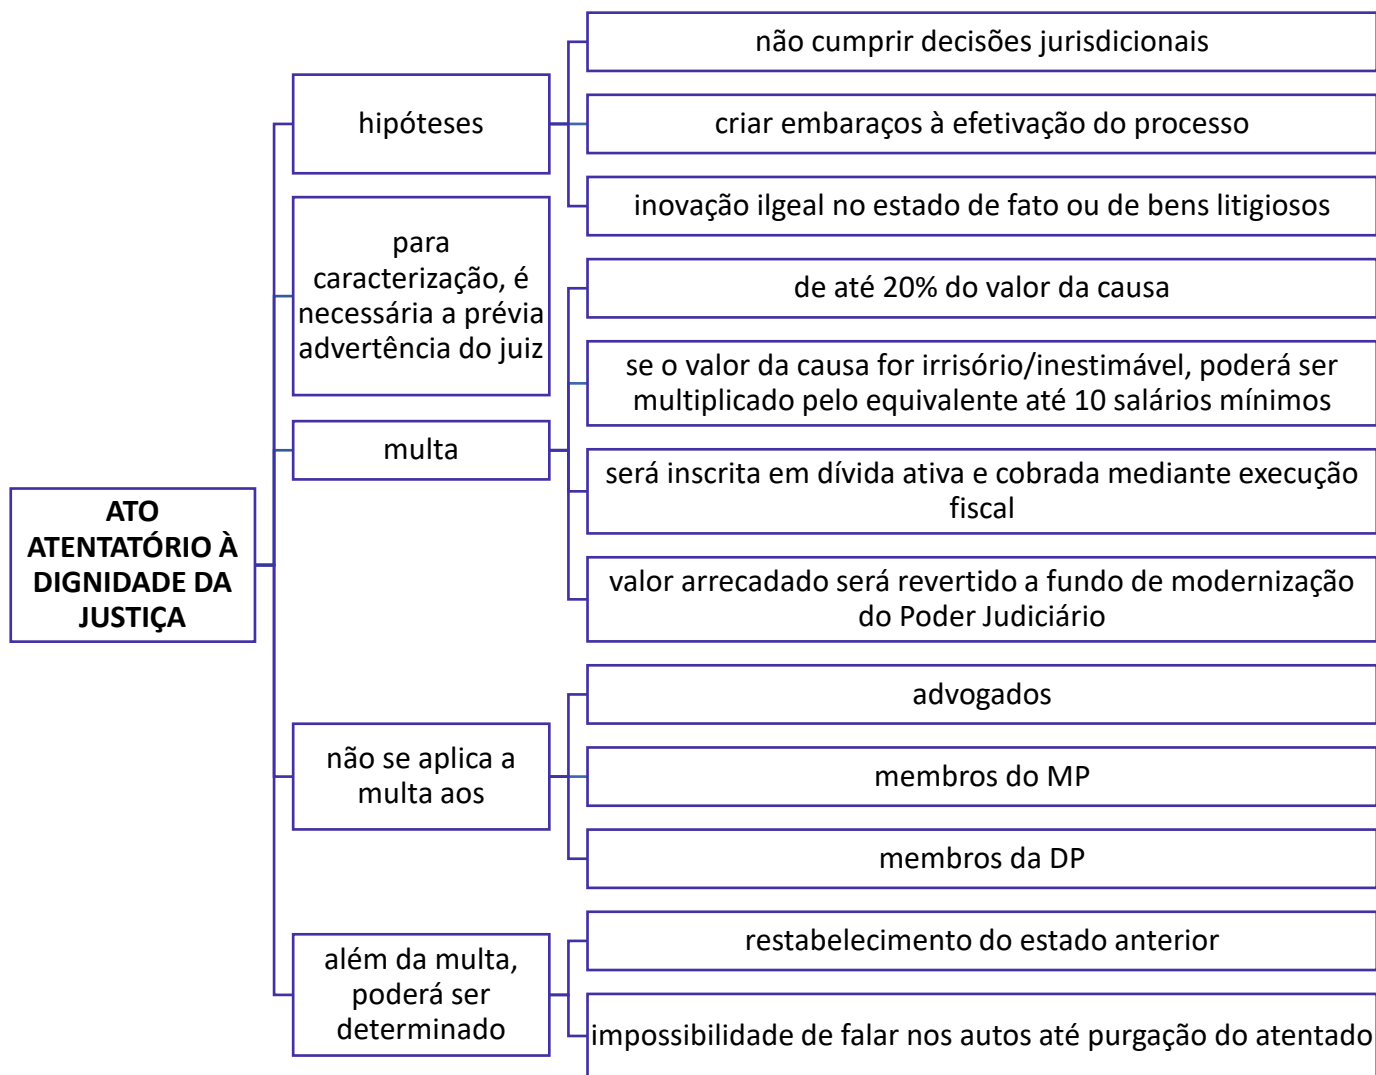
ATO ATENTATÓRIO À DIGNIDADE DA JUSTIÇA

hipóteses

não cumprir decisões jurisdicionais

criar embaraços à efetivação do processo

inovação ilgeal no estado de fato ou de bens litigiosos

para caracterização, é necessária a prévia advertência do juiz

multa

de até 20% do valor da causa

se o valor da causa for irrisório/inestimável, poderá ser multiplicado pelo equivalente até 10 salários mínimos

será inscrita em dívida ativa e cobrada mediante execução fiscal

valor arrecadado será revertido a fundo de modernização do Poder Judiciário

não se aplica a multa aos

advogados

membros do MP

membros da DP

além da multa, poderá ser determinado

restabelecimento do estado anterior

impossibilidade de falar nos autos até purgação do atentado